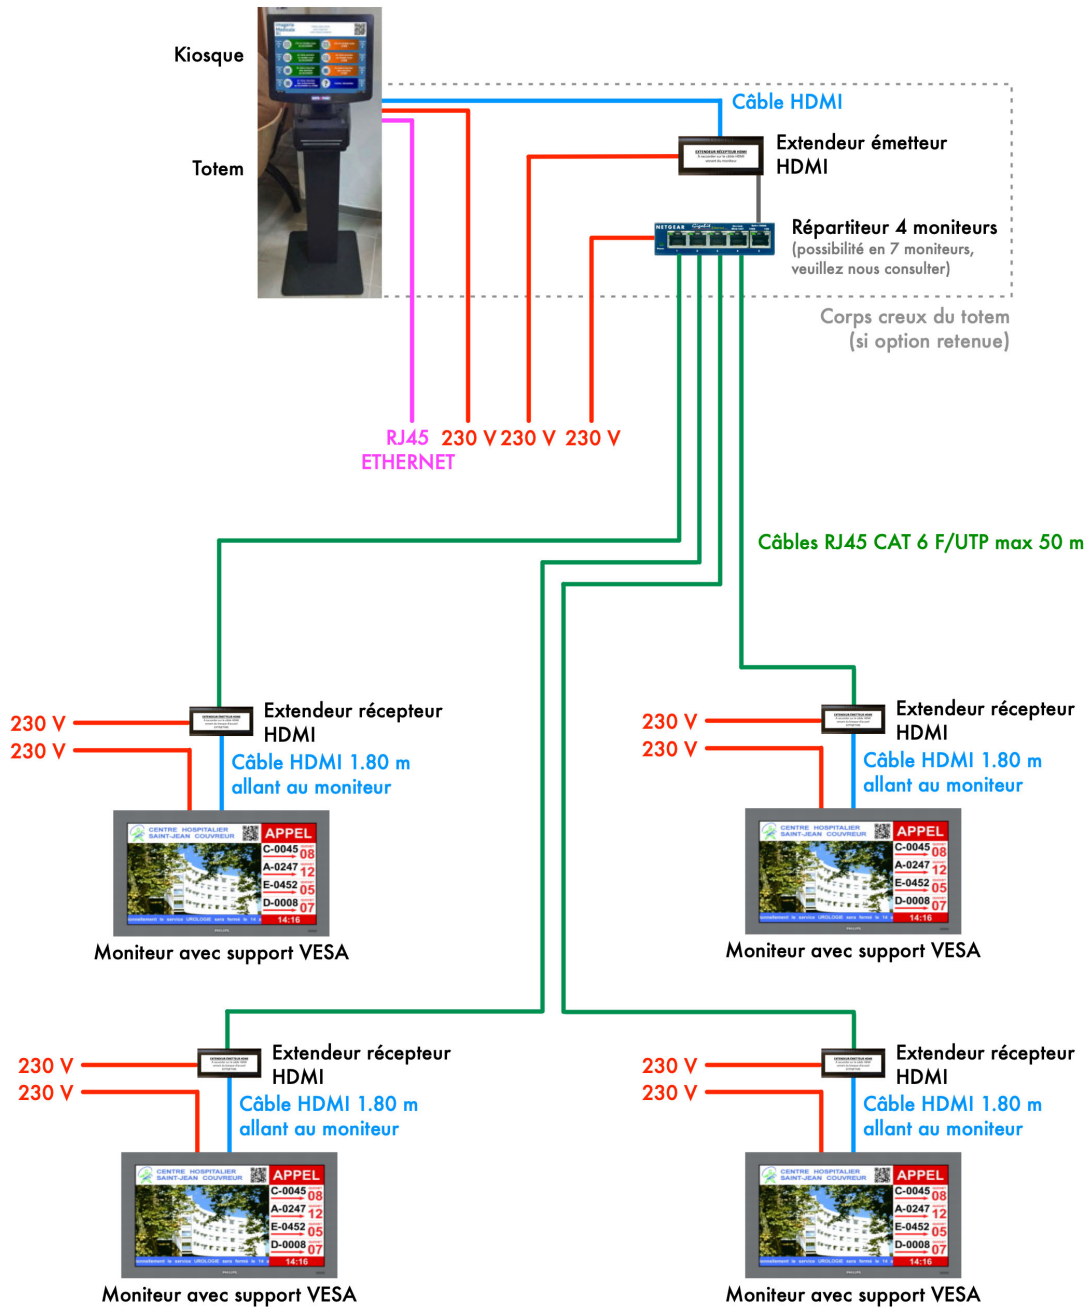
Kiosque

Totem

Câble HDMI

Extendeur émetteur HDMI

Répartiteur 4 moniteurs
(possibilité en 7 moniteurs, veuillez nous consulter)

Corps creux du totem
(si option retenue)

RJ45
ETHERNET

230 V 230 V 230 V

Câbles RJ45 CAT 6 F/UTP max 50 m

230 V
230 V

Extendeur récepteur HDMI

Câble HDMI 1.80 m allant au moniteur

CENTRE HOSPITALIER SAINT-JEAN COUVREUR

APPEL

C-0045 08
A-0247 12
E-0452 05
D-0008 07

14:16

Moniteur avec support VESA

230 V
230 V

Extendeur récepteur HDMI

Câble HDMI 1.80 m allant au moniteur

CENTRE HOSPITALIER SAINT-JEAN COUVREUR

APPEL

C-0045 08
A-0247 12
E-0452 05
D-0008 07

14:16

Moniteur avec support VESA

230 V
230 V

Extendeur récepteur HDMI

Câble HDMI 1.80 m allant au moniteur

CENTRE HOSPITALIER SAINT-JEAN COUVREUR

APPEL

C-0045 08
A-0247 12
E-0452 05
D-0008 07

14:16

Moniteur avec support VESA

230 V
230 V

Extendeur récepteur HDMI

Câble HDMI 1.80 m allant au moniteur

CENTRE HOSPITALIER SAINT-JEAN COUVREUR

APPEL

C-0045 08
A-0247 12
E-0452 05
D-0008 07

14:16

Moniteur avec support VESA